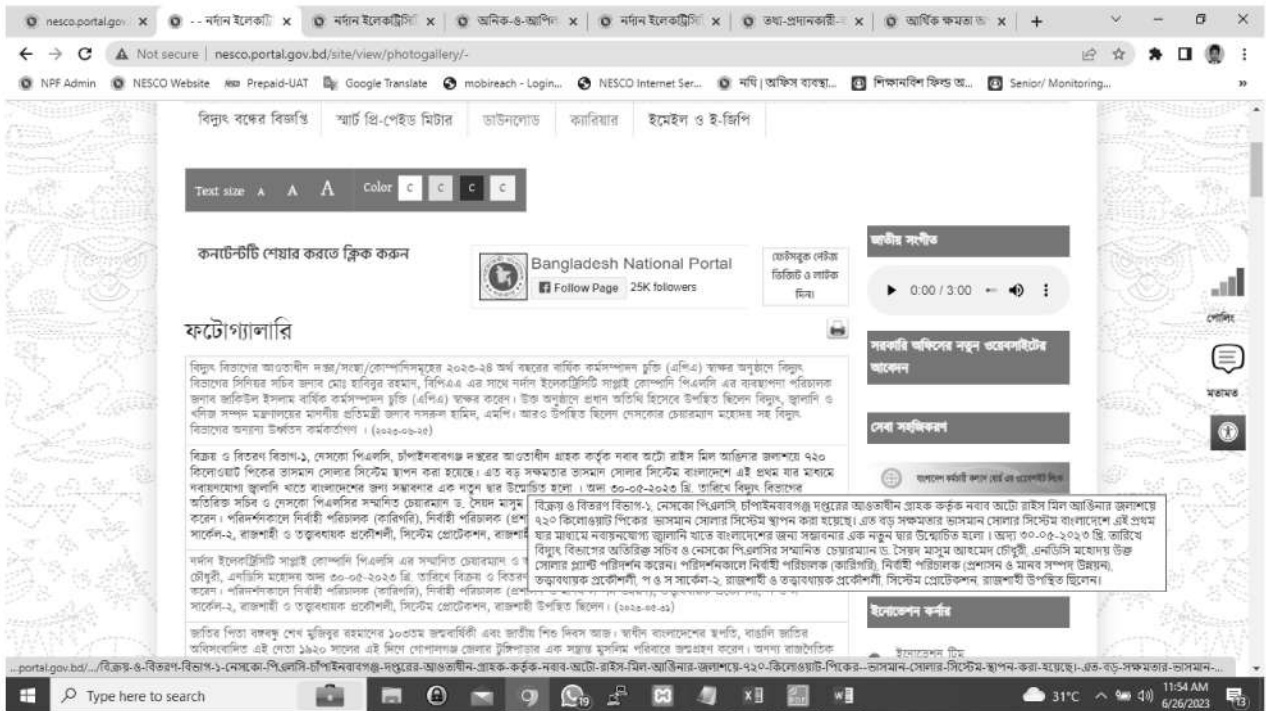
nesco.portal.gov × - - নর্দান ইলেকট্রি × নর্দান ইলেকট্রিসি × অনিক-৩-আপিল × নর্দান ইলেকট্রিসি × তথ্য-প্রদানকারী × আর্থিক ক্ষমতা × +

Not secure | nesco.portal.gov.bd/site/view/photogallery/-

NPF Admin NESCO Website Prepaid-UAT Google Translate mobireach - Login... NESCO Internet Ser... নথি | অফিস ব্যবস্থা... শিক্ষানবিশ ফিল্ড অ... Senior/ Monitoring...

বিদ্যুৎ বন্ধের বিজ্ঞপ্তি স্মার্ট প্রি-পেইড মিটার ডাউনলোড ক্যারিয়ার ইমেইল ও ই-জিপি

Text size A A A Color C C C C

কনটেন্টটি শেয়ার করতে ক্লিক করুন

Bangladesh National Portal
Follow Page 25K followers

ফেসবুক পেইজ ভিজিট ও লাইক দিন।

ফটোগ্যালারি

বিদ্যুৎ বিভাগের আওতাধীন দপ্তর/সংস্থা/কোম্পানিসমূহের ২০২৩-২৪ অর্থ বছরের বার্ষিক কর্মসম্পাদন চুক্তি (এপিএ) স্বাক্ষর অনুষ্ঠানে বিদ্যুৎ বিভাগের সিনিয়র সচিব জনাব মোঃ হাবিবুর রহমান, বিপিএএ এর সাথে নর্দান ইলেকট্রিসিটি সাপ্লাই কোম্পানি পিএলসি এর ব্যবস্থাপনা পরিচালক জনাব জাকিউল ইসলাম বার্ষিক কর্মসম্পাদন চুক্তি (এপিএ) স্বাক্ষর করেন। উক্ত অনুষ্ঠানে প্রধান অতিথি হিসেবে উপস্থিত ছিলেন বিদ্যুৎ, জ্বালানি ও খনিজ সম্পদ মন্ত্রণালয়ের মাননীয় প্রতিমন্ত্রী জনাব নসরুল হামিদ, এমপি। আরও উপস্থিত ছিলেন নেসকোর চেয়ারম্যান মহোদয় সহ বিদ্যুৎ বিভাগের অন্যান্য ঊর্ধ্বতন কর্মকর্তাগণ। (২০২৩-০৬-২৫)

বিক্রয় ও বিতরণ বিভাগ-১, নেসকো পিএলসি, চাঁপাইনবাবগঞ্জ দপ্তরের আওতাধীন গ্রাহক কর্তৃক নবাব অটো রাইস মিল আড়িনার জলাশয়ে ৭২০ কিলোওয়াট পিকের ভাসমান সোলার সিস্টেম স্থাপন করা হয়েছে। এত বড় সক্ষমতার ভাসমান সোলার সিস্টেম বাংলাদেশে এই প্রথম যার মাধ্যমে নবায়নযোগ্য জ্বালানি খাতে বাংলাদেশের জন্য সম্ভাবনার এক নতুন দ্বার উন্মোচিত হলো। অদ্য ৩০-০৫-২০২৩ খ্রি. তারিখে বিদ্যুৎ বিভাগের অতিরিক্ত সচিব ও নেসকো পিএলসির সম্মানিত চেয়ারম্যান ড. সৈয়দ মাসুম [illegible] করেন। পরিদর্শনকালে নির্বাহী পরিচালক (কারিগরি), নির্বাহী পরিচালক (প্রশা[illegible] সার্কেল-২, রাজশাহী ও তত্ত্বাবধায়ক প্রকৌশলী, সিস্টেম প্রোটেকশন, রাজশাহী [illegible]

বিক্রয় ও বিতরণ বিভাগ-১, নেসকো পিএলসি, চাঁপাইনবাবগঞ্জ দপ্তরের আওতাধীন গ্রাহক কর্তৃক নবাব অটো রাইস মিল আড়িনার জলাশয়ে ৭২০ কিলোওয়াট পিকের ভাসমান সোলার সিস্টেম স্থাপন করা হয়েছে। এত বড় সক্ষমতার ভাসমান সোলার সিস্টেম বাংলাদেশে এই প্রথম যার মাধ্যমে নবায়নযোগ্য জ্বালানি খাতে বাংলাদেশের জন্য সম্ভাবনার এক নতুন দ্বার উন্মোচিত হলো। অদ্য ৩০-০৫-২০২৩ খ্রি. তারিখে বিদ্যুৎ বিভাগের অতিরিক্ত সচিব ও নেসকো পিএলসির সম্মানিত চেয়ারম্যান ড. সৈয়দ মাসুম আহমেদ চৌধুরী, এনডিসি মহোদয় উক্ত সোলার প্লান্ট পরিদর্শন করেন। পরিদর্শনকালে নির্বাহী পরিচালক (কারিগরি), নির্বাহী পরিচালক (প্রশাসন ও মানব সম্পদ উন্নয়ন), তত্ত্বাবধায়ক প্রকৌশলী, প ও স সার্কেল-২, রাজশাহী ও তত্ত্বাবধায়ক প্রকৌশলী, সিস্টেম প্রোটেকশন, রাজশাহী উপস্থিত ছিলেন।

নর্দান ইলেকট্রিসিটি সাপ্লাই কোম্পানি পিএলসি এর সম্মানিত চেয়ারম্যান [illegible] চৌধুরী, এনডিসি মহোদয় অদ্য ৩০-০৫-২০২৩ খ্রি. তারিখে বিক্রয় ও বিতরণ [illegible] করেন। পরিদর্শনকালে নির্বাহী পরিচালক (কারিগরি), নির্বাহী পরিচালক (প্রশা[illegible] সার্কেল-২, রাজশাহী ও তত্ত্বাবধায়ক প্রকৌশলী, সিস্টেম প্রোটেকশন, রাজশাহী উপস্থিত ছিলেন। (২০২৩-০৫-৩১)

জাতির পিতা বঙ্গবন্ধু শেখ মুজিবুর রহমানের ১০৩তম জন্মবার্ষিকী এবং জাতীয় শিশু দিবস আজ। স্বাধীন বাংলাদেশের স্থপতি, বাঙালি জাতির অবিসংবাদিত এই নেতা ১৯২০ সালের এই দিনে গোপালগঞ্জ জেলার টুঙ্গিপাড়ার এক সম্ভ্রান্ত মুসলিম পরিবারে জন্মগ্রহণ করেন। তাঁর রাজনৈতিক

জাতীয় সংগীত
0:00 / 3:00

সরকারি অফিসের নতুন ওয়েবসাইটের আবেদন

সেবা সহজিকরণ

ইনোভেশন কর্নার
ইনোভেশন টিম

পোর্টাল
মতামত

...portal.gov.bd/.../বিক্রয়-ও-বিতরণ-বিভাগ-১-নেসকো-পি.এলসি-চাঁপাইনবাবগঞ্জ-দপ্তরের-আওতাধীন-গ্রাহক-কর্তৃক-নবাব-অটো-রাইস-মিল-আড়িনার-জলাশয়ে-৭২০-কিলোওয়াট-পিকের--ভাসমান-সোলার-সিস্টেম-স্থাপন-করা-হয়েছে।-এত-বড়-সক্ষমতার-ভাসমান-...

Type here to search
31°C 11:54 AM 6/26/2023